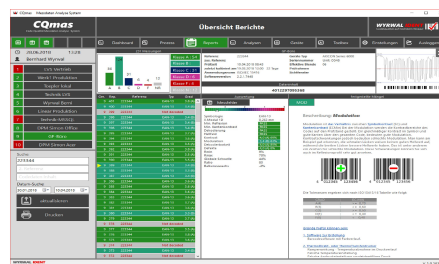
CQmas - Masterbox Analyse System

CQmas
Masterbox Analyse System

Übersicht Berichte

WYWRAL

20.08.2015 13:28

Bernhard Wywral

1 EWS Vertrieb
2 Werk1 Produktion
3 Tomlin Wolf
4 Technik UPS
5 Wywral Bernt
6 Lieser Produktion
7 Technik-M10
8 DPM Sinon Office
9 PH Werk
10 DPM Gmon Agm

Suche
223344

Datum-Suche
01.01.2019 bis 10.04.2019

aktualisieren

Drucken

Dashboard
Prozess
Reports
Analysen
Qualität
Toolbox
Einstellungen
Ausloggen

Modulator

Beschreibung: Modulation

401234567890

WYWRAL